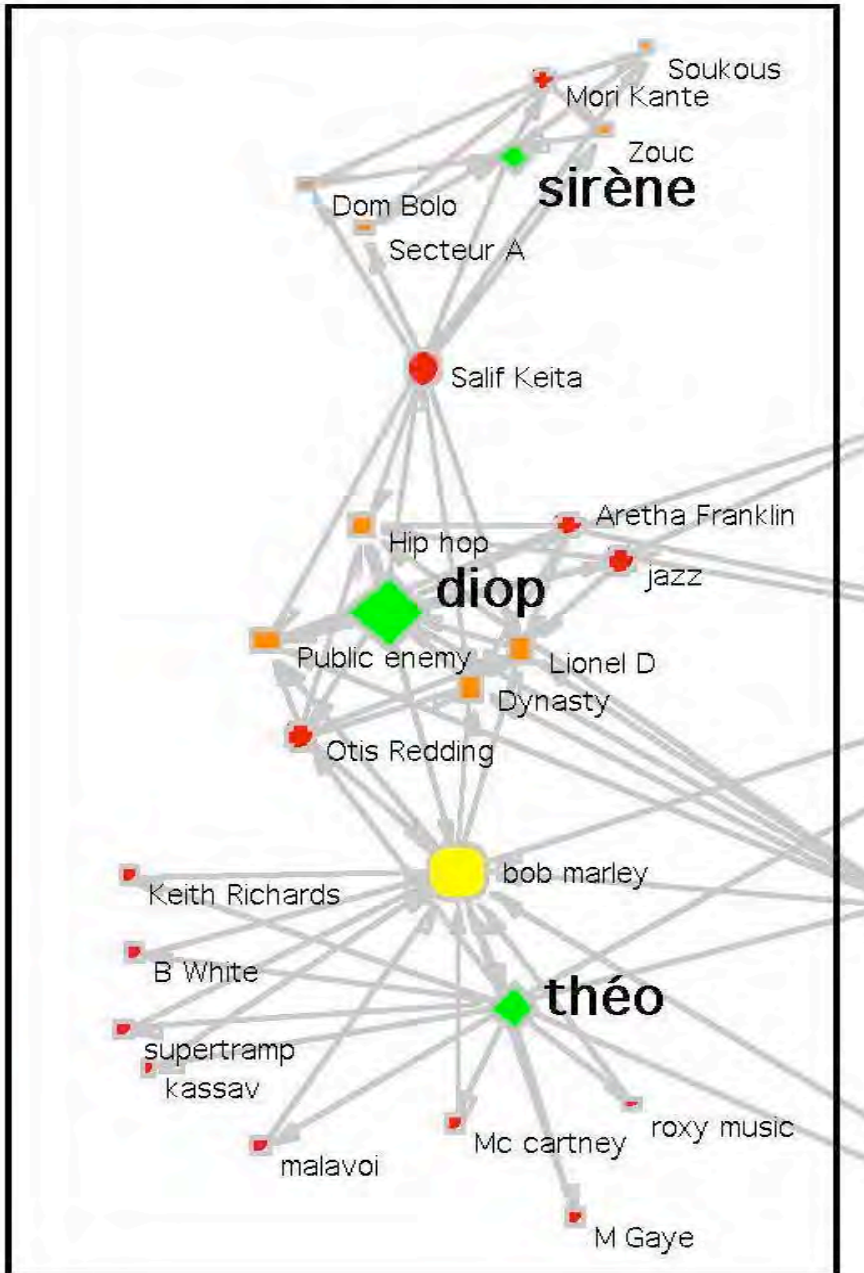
Soukous
Mori Kante
Zouc
sirène
Dom Bolo
Secteur A
Salif Keita
Aretha Franklin
Hip hop
jazz
diop
Public enemy
Lionel D
Dynasty
Otis Redding
bob marley
Keith Richards
B White
théo
supertramp
kassav
roxy music
Mc cartney
malavoi
M Gaye